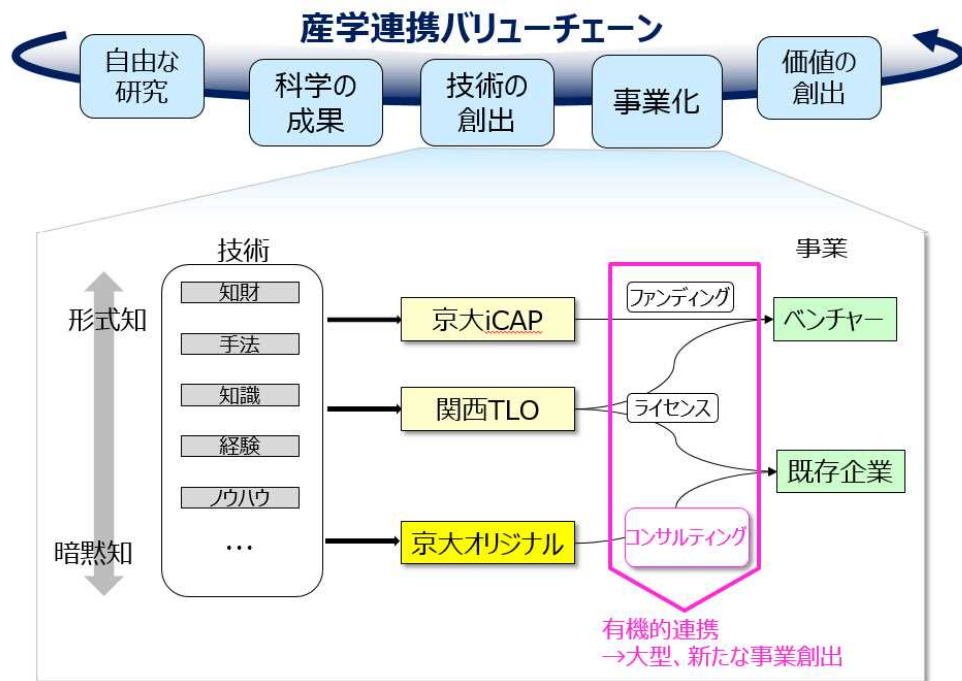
産学連携バリューチェーン

自由な研究

科学の成果

技術の創出

事業化

価値の創出

技術

事業

形式知

暗黙知

知財

手法

知識

経験

ノウハウ

…

京大iCAP

関西TLO

京大オリジナル

ファンディング

ライセンス

コンサルティング

ベンチャー

既存企業

有機的連携
→大型、新たな事業創出